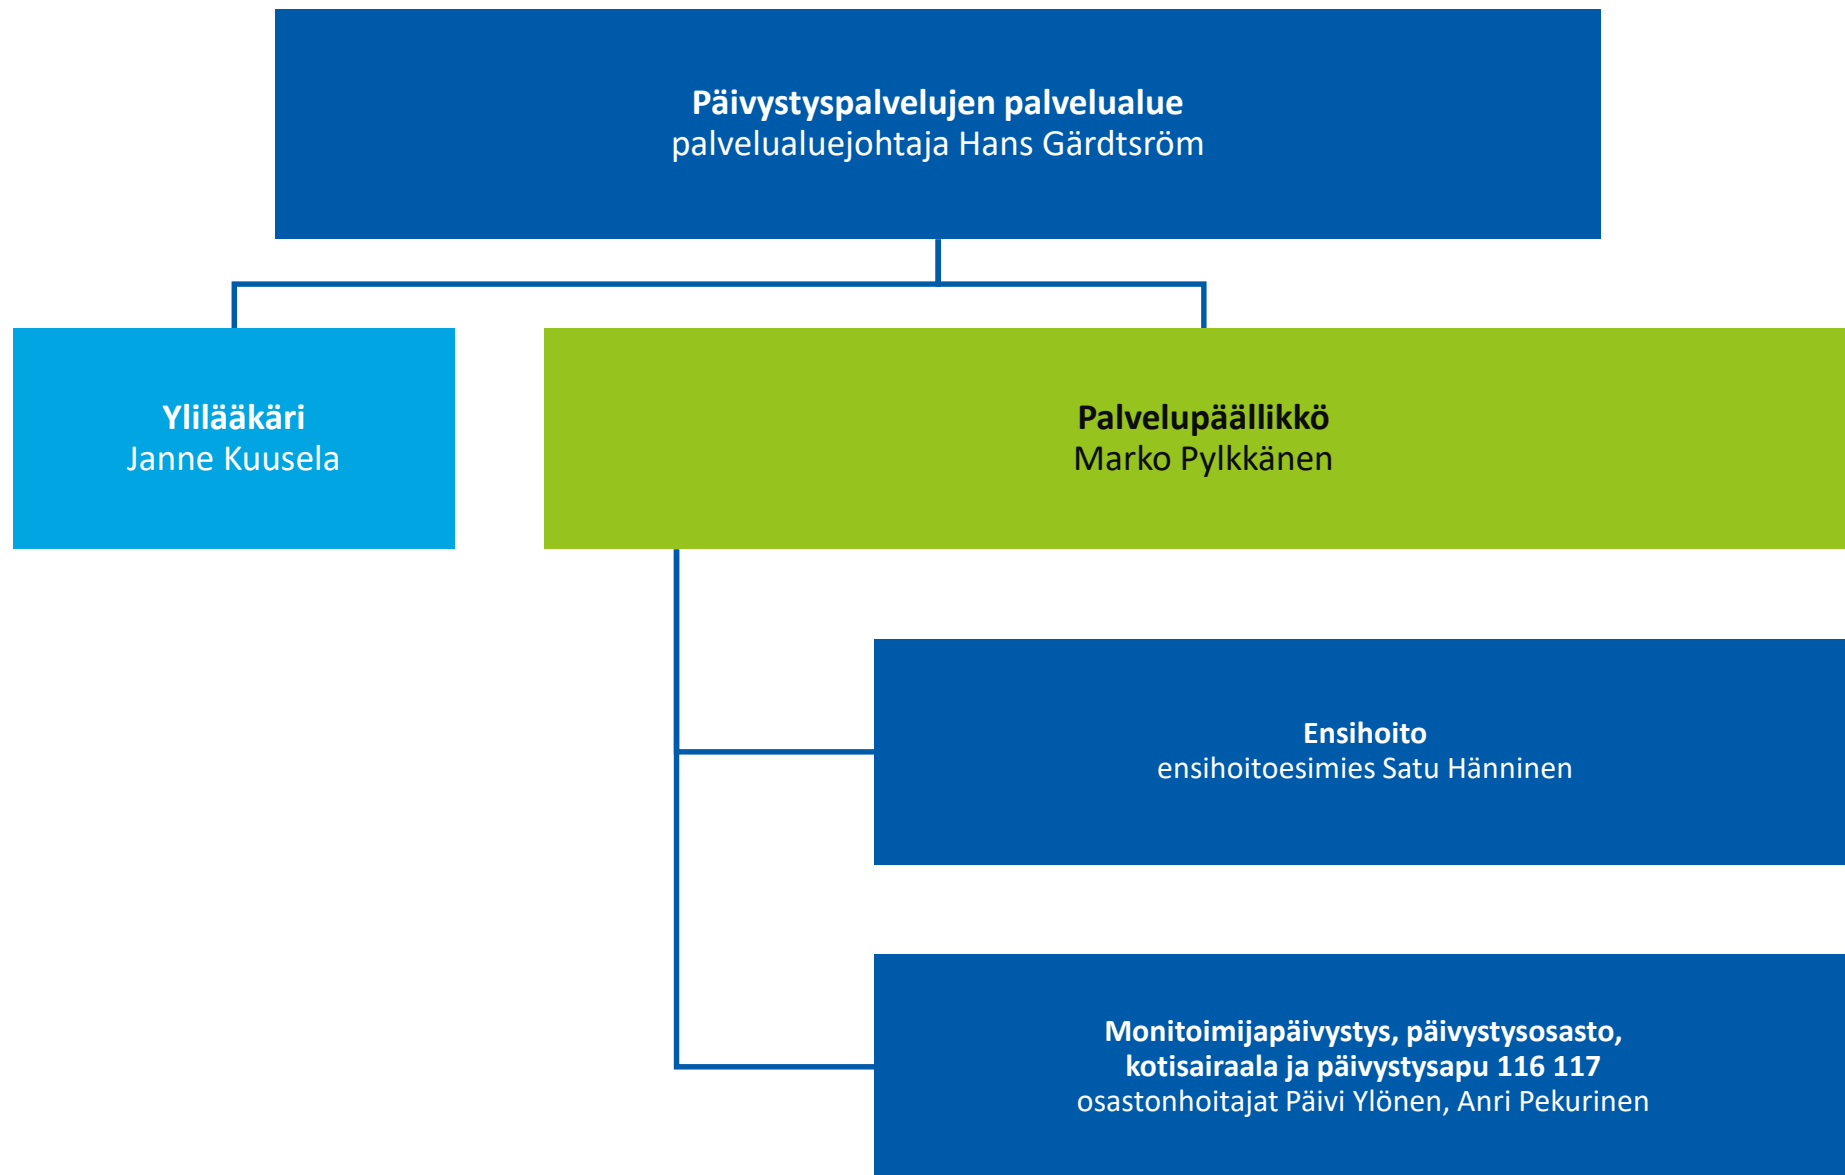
**Päivystyspalvelujen palvelualue**
palvelualuejohtaja Hans Gärdtsröm

**Ylilääkäri**
Janne Kuusela

**Palvelupäällikkö**
Marko Pylkkänen

**Ensihoito**
ensihoitoesimies Satu Hänninen

**Monitoimijapäivystys, päivystysosasto, kotisairaala ja päivystysapu 116 117**
osastonhoitajat Päivi Ylönen, Anri Pekurinen